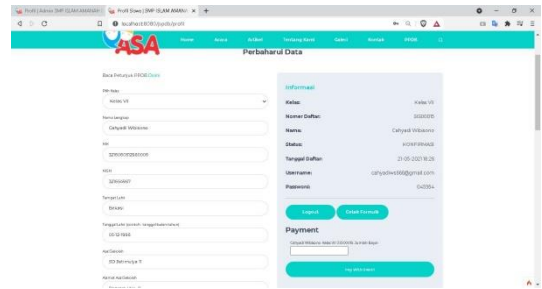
Profil | Admin SMP ISLAM AMANAH × Profil Siswa | SMP ISLAM AMANAH × +

localhost:8080/ppdb/profil

ASA Home Acara Artikel Tentang Kami Galeri Kontak PPDB

Perbaharui Data

Baca Petunjuk PPDB Disini

Pilih Kelas
Kelas VII

Nama Lengkap
Cahyadi Wibisono

NIK
3291910012560001

NISN
32194867

Tempat Lahir
Bekasi

Tanggal Lahir (contoh : tanggal/bulan/tahun)
20-12-1998

Asal Sekolah
SD Bahrurrulya 12

Alamat Asal Sekolah
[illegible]

Informasi

| | |
|---|---|
| Kelas: | Kelas VII |
| Nomor Daftar: | 2020005 |
| Nama: | Cahyadi Wibisono |
| Status: | KONFIRMASI |
| Tanggal Daftar: | 21-05-2021 18:29 |
| Username: | cahyadiwb566@gmail.com |
| Password: | 0x0554 |

Logout Cetak Formulir

Payment

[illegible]

Pay With Midtrans